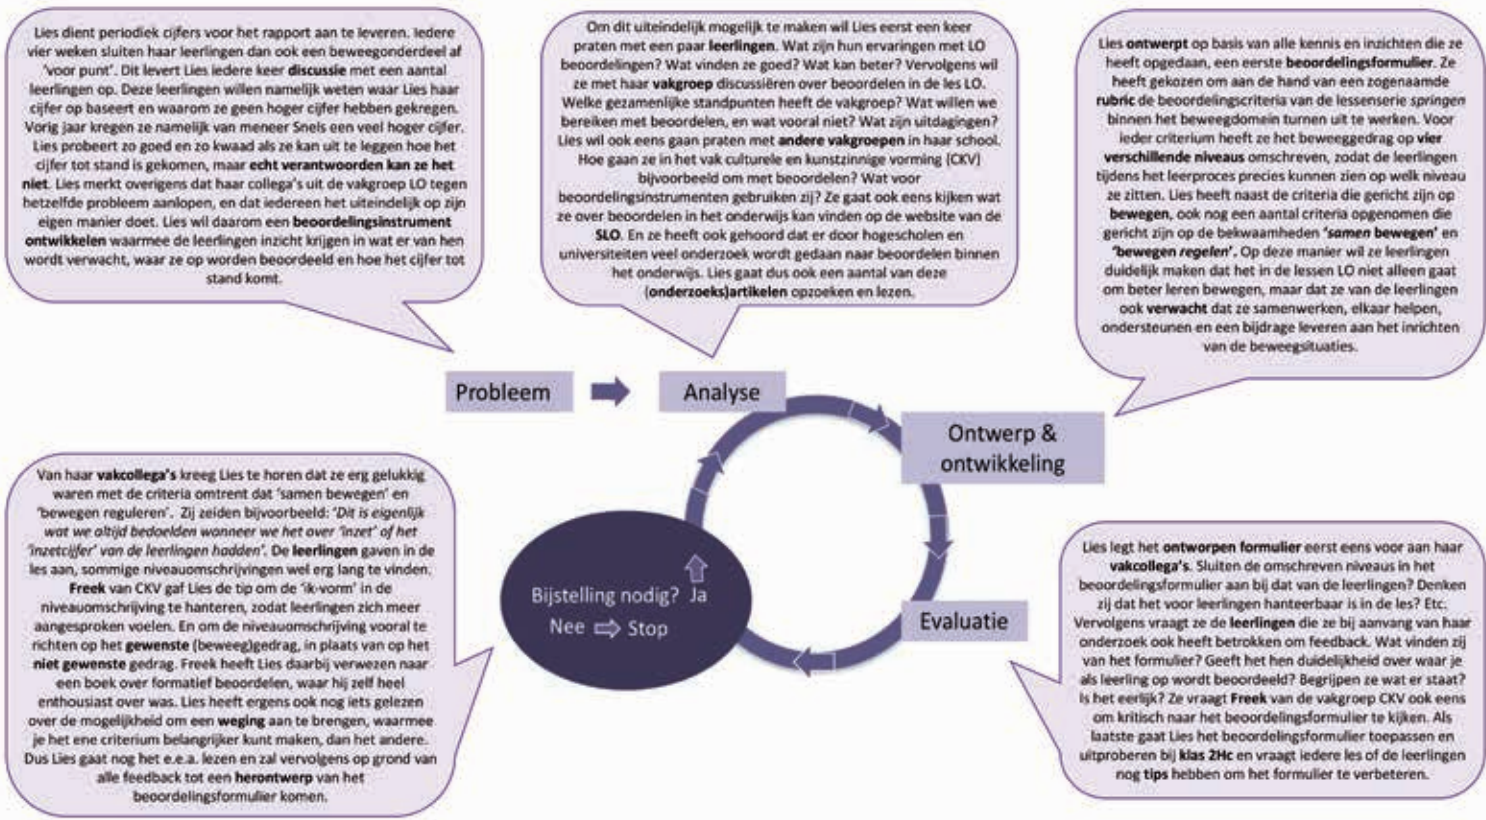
Lies dient periodiek cijfers voor het rapport aan te leveren. Iedere vier weken sluiten haar leerlingen dan ook een beweegonderdeel af 'voor punt'. Dit levert Lies iedere keer discussie met een aantal leerlingen op. Deze leerlingen willen namelijk weten waar Lies haar cijfer op baseert en waarom ze geen hoger cijfer hebben gekregen. Vorig jaar kregen ze namelijk van meneer Snels een veel hoger cijfer. Lies probeert zo goed en zo kwaad als ze kan uit te leggen hoe het cijfer tot stand is gekomen, maar echt verantwoorden kan ze het niet. Lies merkt overigens dat haar collega's uit de vakgroep LO tegen hetzelfde probleem aanlopen, en dat iedereen het uiteindelijk op zijn eigen manier doet. Lies wil daarom een beoordelingsinstrument ontwikkelen waarmee de leerlingen inzicht krijgen in wat er van hen wordt verwacht, waar ze op worden beoordeeld en hoe het cijfer tot stand komt.

Om dit uiteindelijk mogelijk te maken wil Lies eerst een keer praten met een paar leerlingen. Wat zijn hun ervaringen met LO beoordelingen? Wat vinden ze goed? Wat kan beter? Vervolgens wil ze met haar vakgroep discussiëren over beoordelen in de les LO. Welke gezamenlijke standpunten heeft de vakgroep? Wat willen we bereiken met beoordelen, en wat vooral niet? Wat zijn uitdagingen? Lies wil ook eens gaan praten met andere vakgroepen in haar school. Hoe gaan ze in het vak culturele en kunstzinnige vorming (CKV) bijvoorbeeld om met beoordelen? Wat voor beoordelingsinstrumenten gebruiken zij? Ze gaat ook eens kijken wat ze over beoordelen in het onderwijs kan vinden op de website van de SLO. En ze heeft ook gehoord dat er door hogescholen en universiteiten veel onderzoek wordt gedaan naar beoordelen binnen het onderwijs. Lies gaat dus ook een aantal van deze (onderzoeks)artikelen opzoeken en lezen.

Lies ontwerpt op basis van alle kennis en inzichten die ze heeft opgedaan, een eerste beoordelingsformulier. Ze heeft gekozen om aan de hand van een zogenaamde rubric de beoordelingscriteria van de lessenserie springen binnen het beweegdomein turnen uit te werken. Voor ieder criterium heeft ze het beweeggedrag op vier verschillende niveaus omschreven, zodat de leerlingen tijdens het leerproces precies kunnen zien op welk niveau ze zitten. Lies heeft naast de criteria die gericht zijn op bewegen, ook nog een aantal criteria opgenomen die gericht zijn op de bekwaamheden 'samen bewegen' en 'bewegen regelen'. Op deze manier wil ze leerlingen duidelijk maken dat het in de lessen LO niet alleen gaat om beter leren bewegen, maar dat ze van de leerlingen ook verwacht dat ze samenwerken, elkaar helpen, ondersteunen en een bijdrage leveren aan het inrichten van de beweegsituaties.

Probleem

Analyse

Ontwerp & ontwikkeling

Evaluatie

Bijstelling nodig? Ja
Nee ⇨ Stop

Van haar vakcollega's kreeg Lies te horen dat ze erg gelukkig waren met de criteria omtrent dat 'samen bewegen' en 'bewegen reguleren'. Zij zeiden bijvoorbeeld: 'Dit is eigenlijk wat we altijd bedoelden wanneer we het over 'inzet' of het 'inzetcijfer' van de leerlingen hadden'. De leerlingen gaven in de les aan, sommige niveauomschrijvingen wel erg lang te vinden. Freek van CKV gaf Lies de tip om de 'ik-vorm' in de niveauomschrijving te hanteren, zodat leerlingen zich meer aangesproken voelen. En om de niveauomschrijving vooral te richten op het gewenste (beweeg)gedrag, in plaats van op het niet gewenste gedrag. Freek heeft Lies daarbij verwezen naar een boek over formatief beoordelen, waar hij zelf heel enthousiast over was. Lies heeft ergens ook nog iets gelezen over de mogelijkheid om een weging aan te brengen, waarmee je het ene criterium belangrijker kunt maken, dan het andere. Dus Lies gaat nog het e.e.a. lezen en zal vervolgens op grond van alle feedback tot een herontwerp van het beoordelingsformulier komen.

Lies legt het ontworpen formulier eerst eens voor aan haar vakcollega's. Sluiten de omschreven niveaus in het beoordelingsformulier aan bij dat van de leerlingen? Denken zij dat het voor leerlingen hanteerbaar is in de les? Etc. Vervolgens vraagt ze de leerlingen die ze bij aanvang van haar onderzoek ook heeft betrokken om feedback. Wat vinden zij van het formulier? Geeft het hen duidelijkheid over waar je als leerling op wordt beoordeeld? Begrijpen ze wat er staat? Is het eerlijk? Ze vraagt Freek van de vakgroep CKV ook eens om kritisch naar het beoordelingsformulier te kijken. Als laatste gaat Lies het beoordelingsformulier toepassen en uitproberen bij klas 2Hc en vraagt iedere les of de leerlingen nog tips hebben om het formulier te verbeteren.